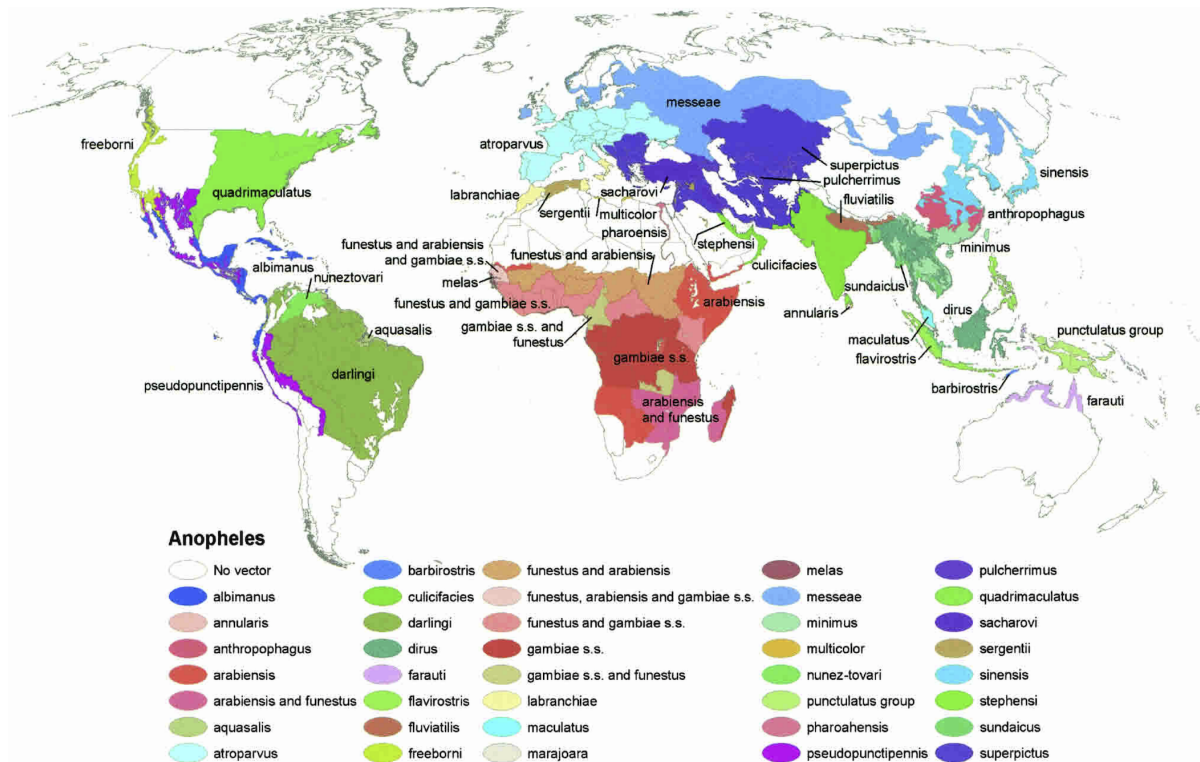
messeae

freeborni

atroparvus

superpictus

pulcherrimus

sinensis

quadrimaculatus

labranchiae

sacharovi

fluviatilis

sergentii

multicolor

anthropophagus

pharoensis

funestus and arabiensis and gambiae s.s.

stephensi

minimus

funestus and arabiensis

albimanus

melas

culicifacies

nuneztovari

sundaicus

funestus and gambiae s.s.

arabiensis

annularis

aquasalis

dirus

gambiae s.s. and funestus

maculatus

punctulatus group

flavirostris

gambiae s.s.

pseudopunctipennis

darlingi

barbirostris

arabiensis and funestus

farauti

Anopheles

| | | | | |
|---|---|---|---|---|
| No vector | barbirostris | funestus and arabiensis | melas | pulcherrimus |
| albimanus | culicifacies | funestus, arabiensis and gambiae s.s. | messeae | quadrimaculatus |
| annularis | darlingi | funestus and gambiae s.s. | minimus | sacharovi |
| anthropophagus | dirus | gambiae s.s. | multicolor | sergentii |
| arabiensis | farauti | gambiae s.s. and funestus | nunez-tovari | sinensis |
| arabiensis and funestus | flavirostris | labranchiae | punctulatus group | stephensi |
| aquasalis | fluviatilis | maculatus | pharoahensis | sundaicus |
| atroparvus | freeborni | marajoara | pseudopunctipennis | superpictus |